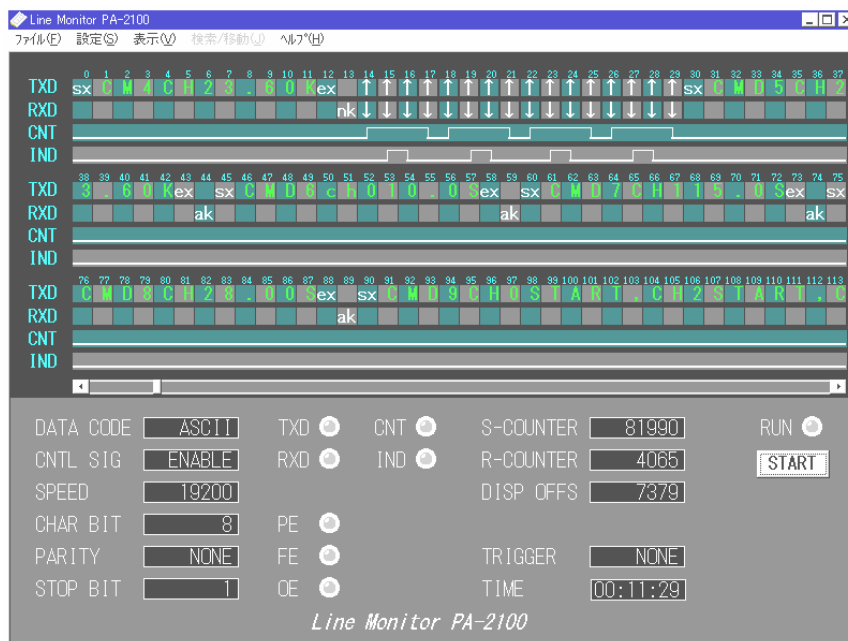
Line Monitor PA-2100

ファイル(F) 設定(S) 表示(V) 検索/移動(J) ヘルプ(H)

TXD sx C M 4 C H 2 3 . 6 0 K ex ↑ ↑ ↑ ↑ ↑ ↑ ↑ ↑ ↑ ↑ ↑ ↑ ↑ ↑ ↑ sx C M D 5 C H 2
RXD nk ↓ ↓ ↓ ↓ ↓ ↓ ↓ ↓ ↓ ↓ ↓ ↓ ↓ ↓ ↓
CNT
IND

TXD 3 . 6 0 K ex sx C M D 6 c h 0 1 0 . 0 S ex sx C M D 7 C H 1 1 5 . 0 S ex sx
RXD ak ak ak
CNT
IND

TXD C M D 8 C H 2 8 . 0 0 S ex sx C M D 9 C H 0 S T A R T . C H 2 S T A R T . C
RXD ak
CNT
IND

DATA CODE ASCII
CNTL SIG ENABLE
SPEED 19200
CHAR BIT 8
PARITY NONE
STOP BIT 1

TXD CNT
RXD IND
PE
FE
OE

S-COUNTER 81990
R-COUNTER 4065
DISP OFFS 7379
TRIGGER NONE
TIME 00:11:29

RUN
START

Line Monitor PA-2100